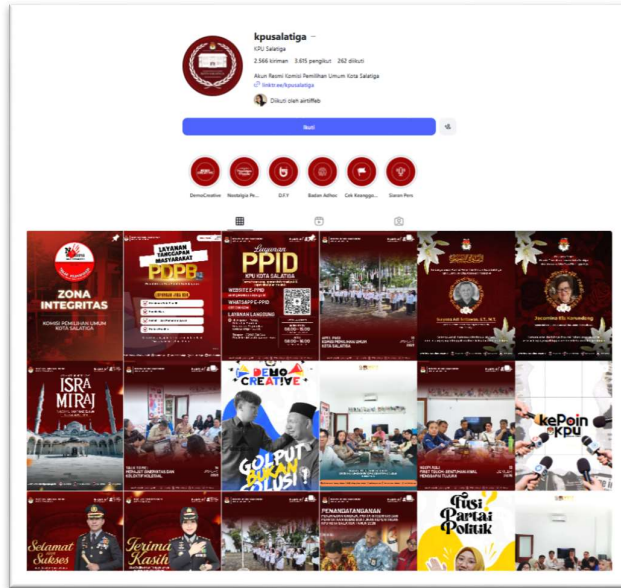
kpusalatiga

KPU Salatiga

2.566 kiriman 3.615 pengikut 262 diikuti

Akun Resmi Komisi Pemilihan Umum Kota Salatiga

linktr.ee/kpusalatiga

Diikuti oleh airtiffeb

Ikuti

DemoCreative Nostalgia Pe... D.F.Y Badan Adhoc Cek Keangg... Siaran Pers

ZONA INTEGRITAS

KOMISI PEMILIHAN UMUM KOTA SALATIGA

LAYANAN TANGGAPAN MASYARAKAT

PDPB

Layanan PPID

KPU KOTA SALATIGA

WEBSITE E-PPID

WHATSAPP E-PPID

LAYANAN LANGSUNG

ISRA MI'RAJ

DEMO CREATIVE

GOLPUT BUKAN SOLUSI!

kePoin kpu

PENANGANGANAN

Selamat Sukses

Terima Kasih

Fusi Partai Politik